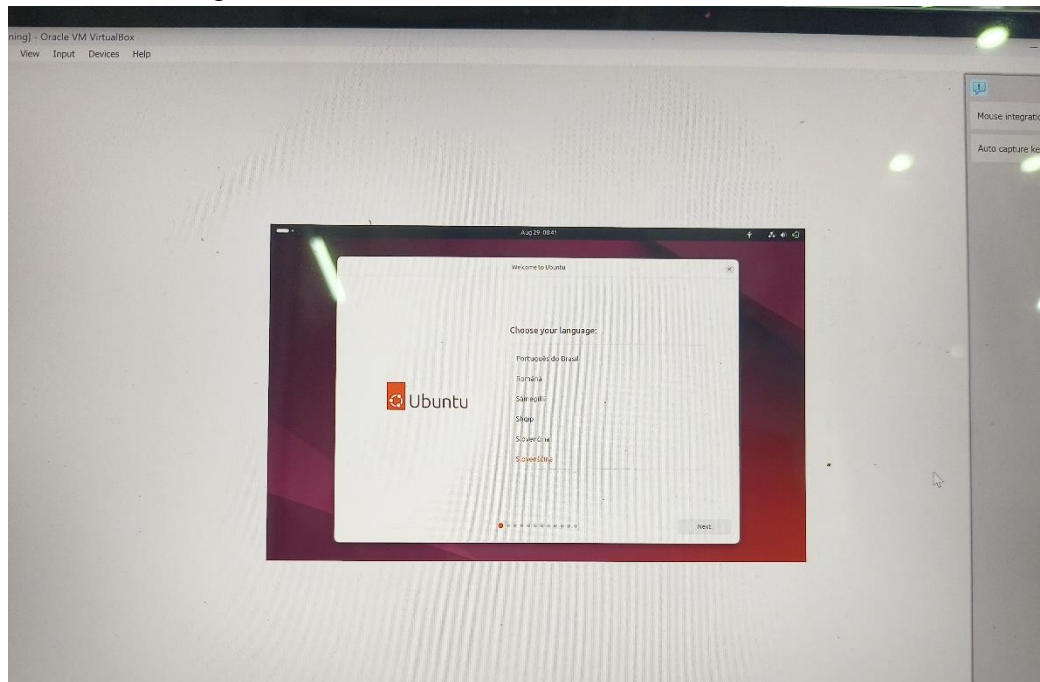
ning] - Oracle VM VirtualBox
View Input Devices Help

Mouse integratic
Auto capture ke

Aug 29 08:41

Welcome to Ubuntu

Choose your language:

Português do Brasil
Română
Sámegillii
Shqip
Slovenčina
Slovenščina

Ubuntu

Next